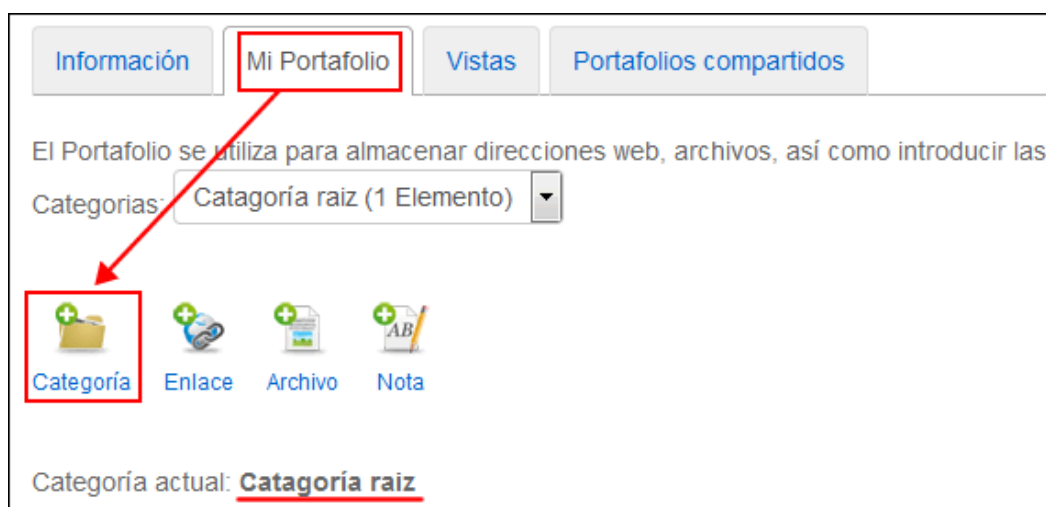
Información | Mi Portafolio | Vistas | Portafolios compartidos

El Portafolio se utiliza para almacenar direcciones web, archivos, así como introducir las

Categorias: Catagoría raiz (1 Elemento)

Categoría Enlace Archivo Nota

AB

Categoría actual: **Catagoría raiz**